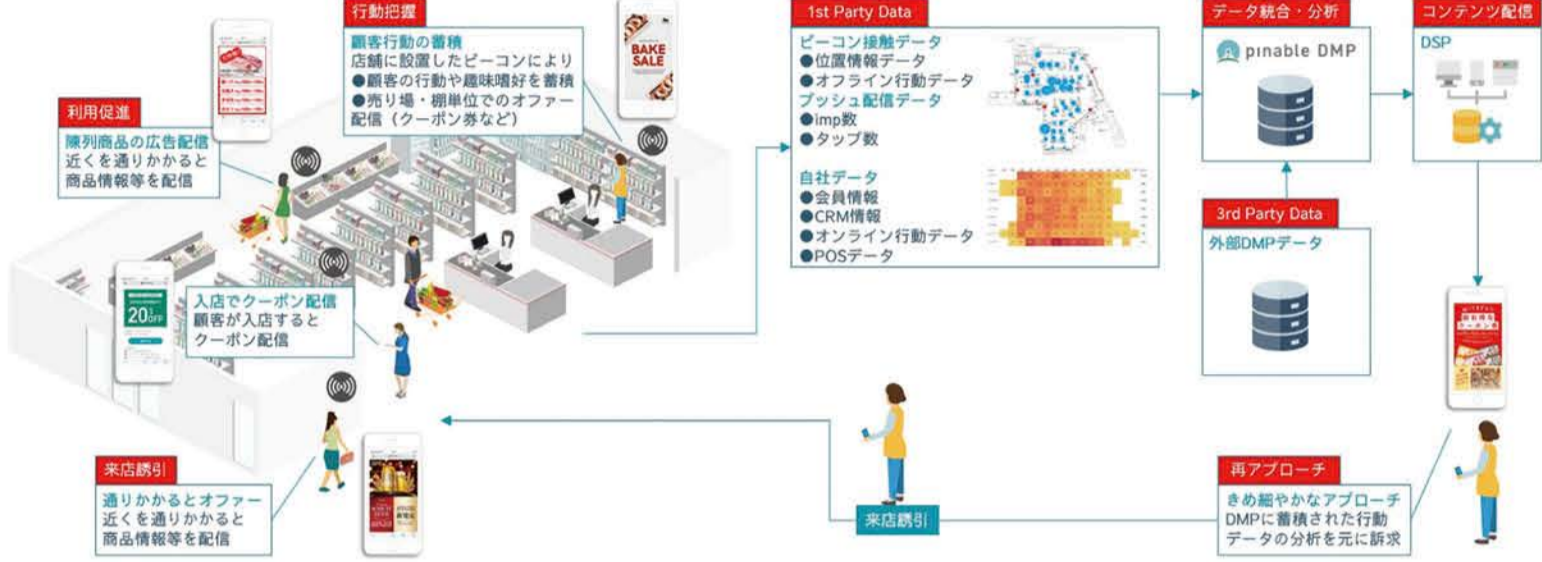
行動把握
顧客行動の蓄積
店舗に設置したビーコンにより
●顧客の行動や趣味嗜好を蓄積
●売り場・棚単位でのオファー配信（クーポン券など）

BAKE SALE

利用促進
陳列商品の広告配信
近くを通りかかると商品情報等を配信

20%OFF

入店でクーポン配信
顧客が入店するとクーポン配信

来店誘引
通りかかるとオファー
近くを通りかかると商品情報等を配信

1st Party Data
ビーコン接触データ
●位置情報データ
●オフライン行動データ
プッシュ配信データ
●imp数
●タップ数
自社データ
●会員情報
●CRM情報
●オンライン行動データ
●POSデータ

データ統合・分析
pinable DMP

3rd Party Data
外部DMPデータ

コンテンツ配信
DSP

再アプローチ
きめ細やかなアプローチ
DMPに蓄積された行動データの分析を元に訴求

来店誘引